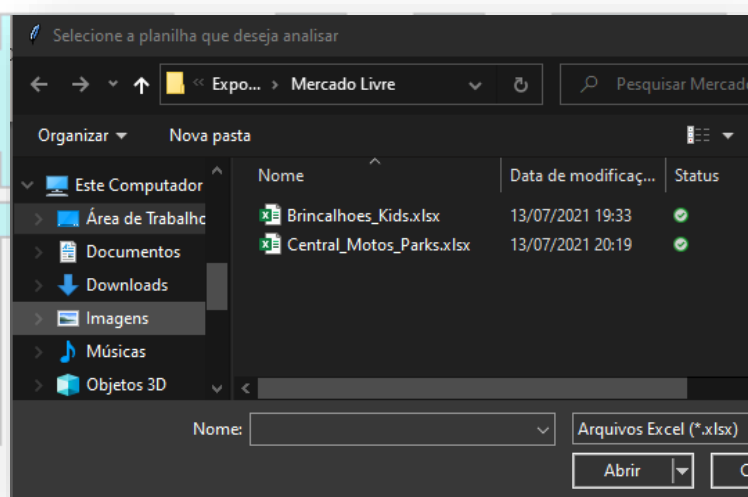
Selecione a planilha que deseja analisar

« Expo... › Mercado Livre

Pesquisar Mercado

Organizar ▾
Nova pasta

Este Computador
Área de Trabalho
Documentos
Downloads
Imagens
Músicas
Objetos 3D

| Nome | Data de modificaç... | Status |
|---|---|---|
| Brincalhoes_Kids.xlsx | 13/07/2021 19:33 | |
| Central_Motos_Parks.xlsx | 13/07/2021 20:19 | |

Nome:
Arquivos Excel (*.xlsx)
Abrir
C